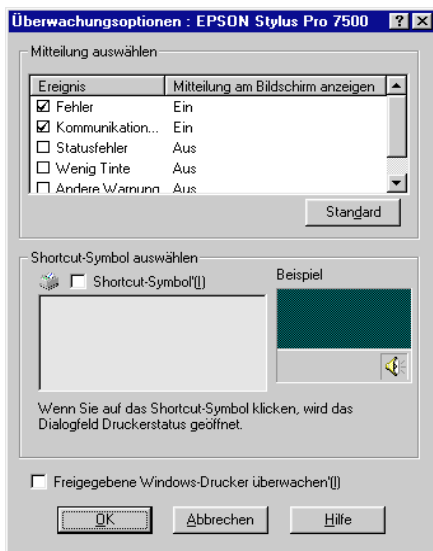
Überwachungsoptionen : EPSON Stylus Pro 7500 ? X

Mitteilung auswählen

| Ereignis | Mitteilung am Bildschirm anzeigen |
|---|---|
| ☑ Fehler | Ein |
| ☑ Kommunikation... | Ein |
| ☐ Statusfehler | Aus |
| ☐ Wenig Tinte | Aus |
| ☐ Andere Warnung | Aus |

Standard

Shortcut-Symbol auswählen

☐ Shortcut-Symbol'(I)

Beispiel

Wenn Sie auf das Shortcut-Symbol klicken, wird das Dialogfeld Druckerstatus geöffnet.

☐ Freigegebene Windows-Drucker überwachen'(I)

OK Abbrechen Hilfe